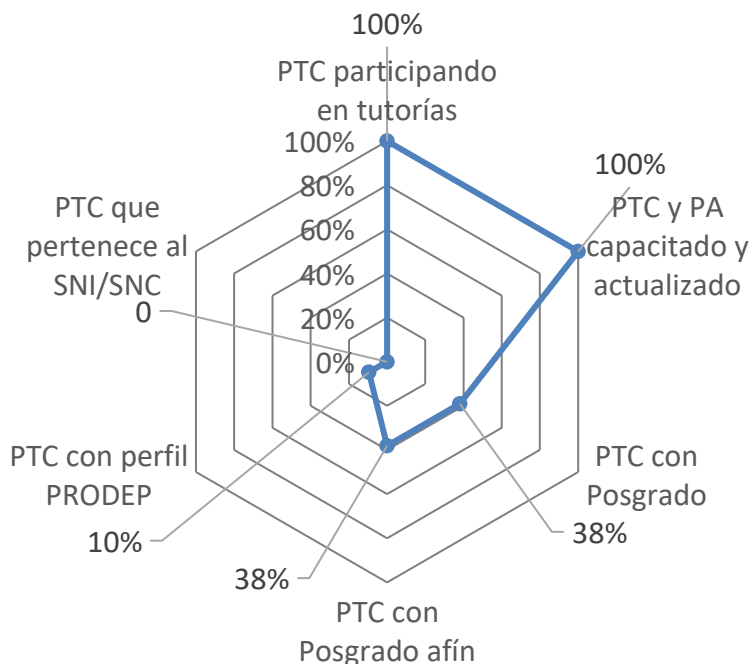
100%
PTC participando en tutorías

100%
80%
60%
40%
20%
0%

100%
PTC y PA capacitado y actualizado

PTC que pertenece al SNI/SNC
0

PTC con Posgrado
38%

PTC con perfil PRODEP
10%

38%
PTC con Posgrado afín